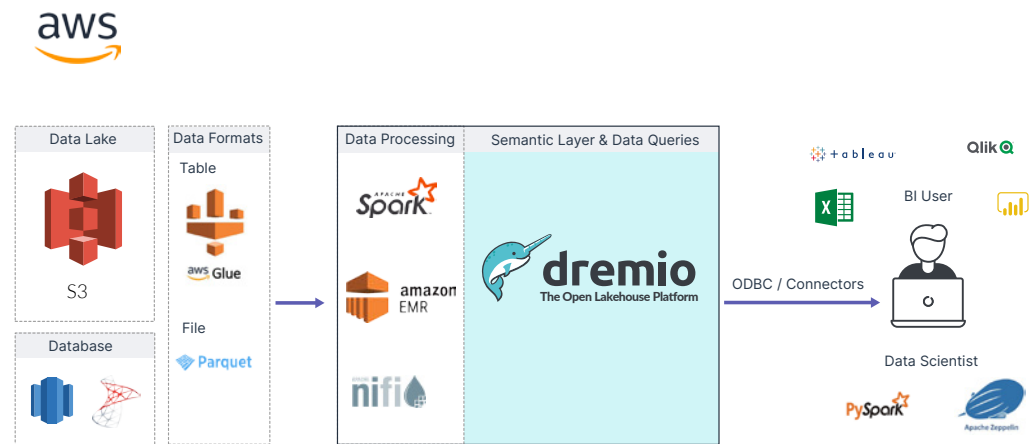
aws

Data Lake

S3

Database

Data Formats

Table

aws Glue

File

Parquet

Data Processing

APACHE Spark

amazon EMR

nifi

Semantic Layer & Data Queries

dremio

The Open Lakehouse Platform

ODBC / Connectors

+ a b l e a u

Qlik

BI User

Data Scientist

PySpark

Apache Zeppelin